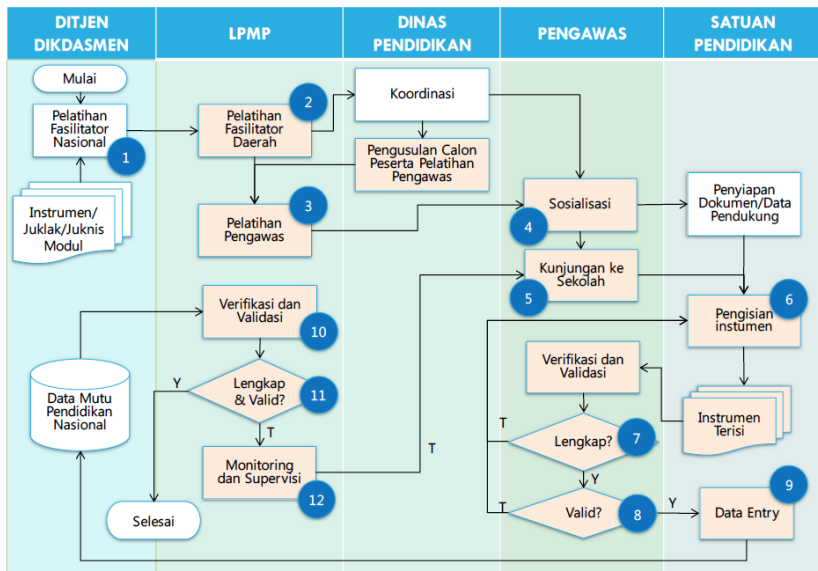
| DITJEN DIKDASMEN | LPMP | DINAS PENDIDIKAN | PENGAWAS | SATUAN PENDIDIKAN |
|---|---|---|---|---|

Mulai

Pelatihan Fasilitator Nasional 1

Instrumen/ Juklak/Juknis Modul

Pelatihan Fasilitator Daerah 2

Koordinasi

Pengusulan Calon Peserta Pelatihan Pengawas

Pelatihan Pengawas 3

Sosialisasi 4

Penyiapan Dokumen/Data Pendukung

Kunjungan ke Sekolah 5

Verifikasi dan Validasi 10

Pengisian instumen 6

Data Mutu Pendidikan Nasional

Y

Lengkap & Valid? 11

T

Verifikasi dan Validasi

Instrumen Terisi

T

Lengkap? 7

Monitoring dan Supervisi 12

T

Y

T

Valid? 8

Y

Data Entry 9

Selesai